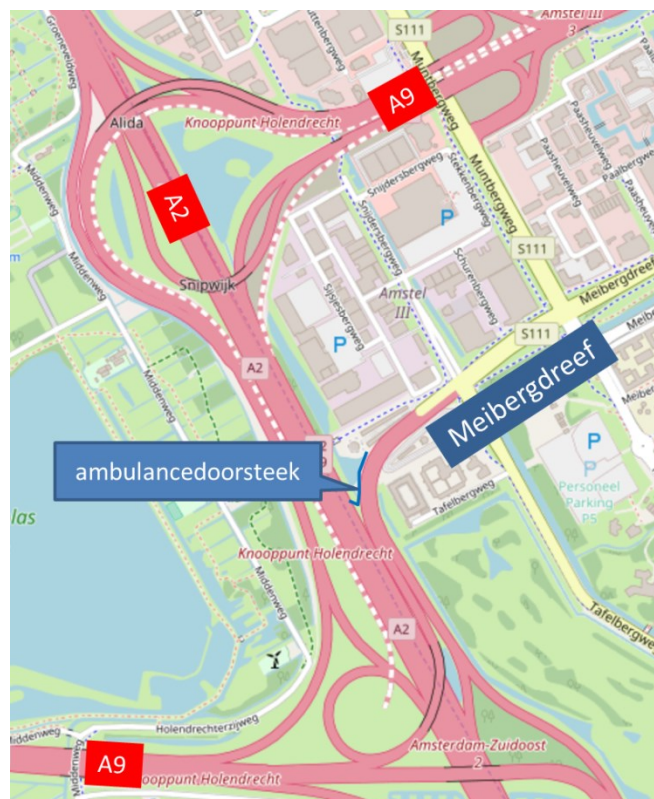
Amstel III 3
S111
Muntbergweg
A9
Alida
Knooppunt Holendrecht
A2
Snijdersbergweg
Stekkenbergweg
Muntbergweg
Paasheuvelweg
Paalbergweg
P
S111
Meibergdreef
Snipwijk
Sijsjesbergweg
Schurenbergweg
Amstel III
Middenweg
P
A2
S111
Meibergdreef
ambulancedoorsteek
Tafelbergweg
P
Personeel Parking P5
las
Knooppunt Holendrecht
Middenweg
A2
Tafelbergweg
Holendrechterpijweg
Middenweg
A9
Knooppunt Holendrecht
Amsterdam-Zuidoost 2